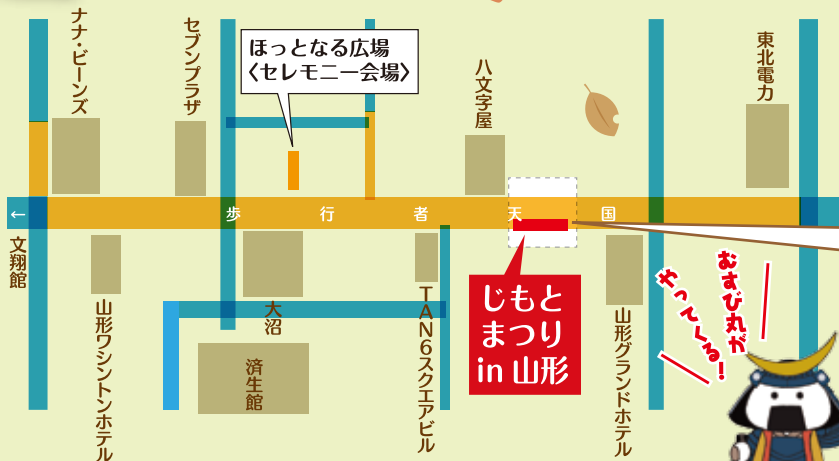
ナナ・ビーンズ

セブンプラザ

ほっとなる広場
〈セレモニー会場〉

八文字屋

東北電力

←

歩 行 者 天 国

文翔館

山形ワシントンホテル

大沼

済生館

TAN6スクエアビル

じもと
まつり
in 山形

山形グランドホテル

おすび丸が
やってくる!